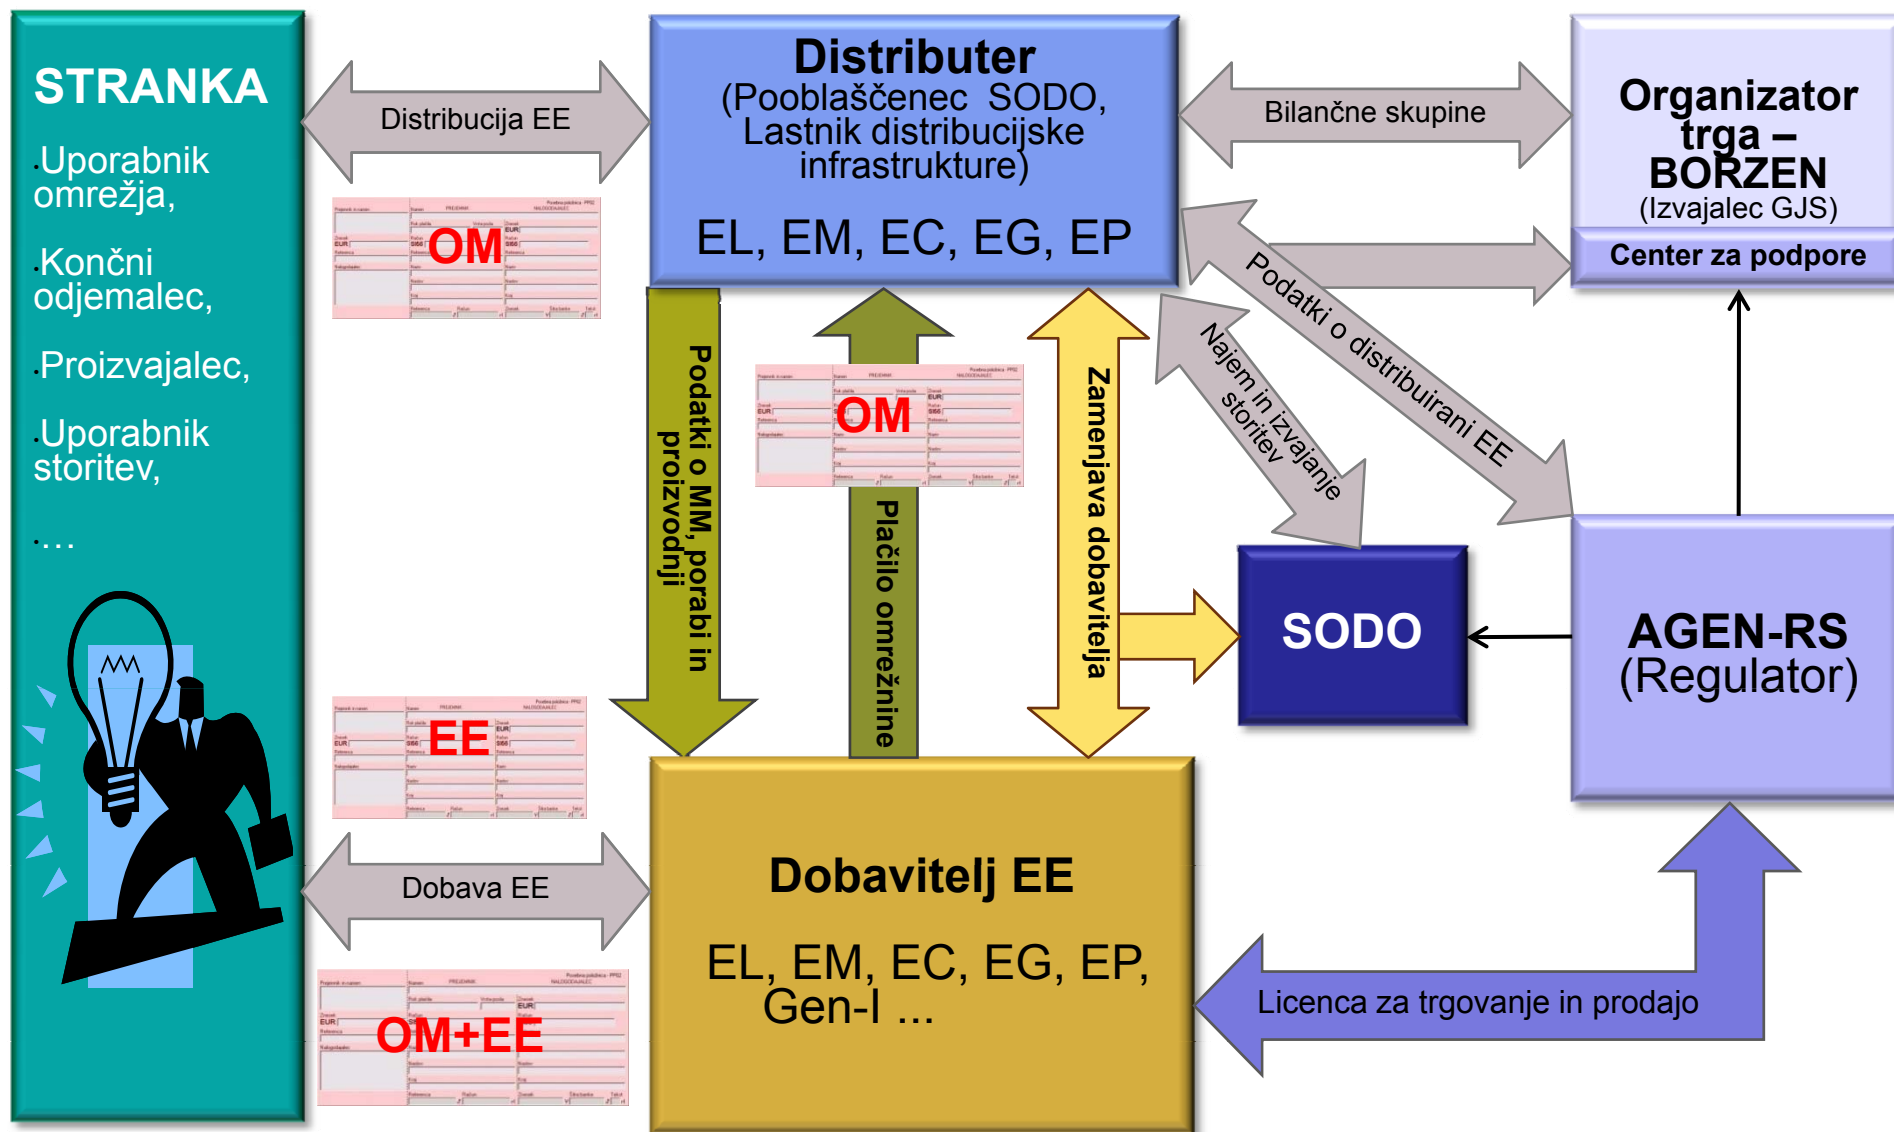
STRANKA

.Uporabnik omrežja,

.Končni odjemalec,

.Proizvajalec,

.Uporabnik storitev,

....

Distribucija EE

OM

EE

Dobava EE

OM+EE

Distributer
(Pooblaščenec SODO, Lastnik distribucijske infrastrukture)

EL, EM, EC, EG, EP

Podatki o MM, porabi in proizvodnji

OM

Plačilo omrežnine

Zamenjava dobavitelja

Dobavitelj EE

EL, EM, EC, EG, EP, Gen-I ...

Bilančne skupine

Organizator trga – BORZEN
(Izvajalec GJS)

Center za podpore

Podatki o distribuirani EE

Najem in izvajanje storitev

SODO

AGEN-RS
(Regulator)

Licenca za trgovanje in prodajo